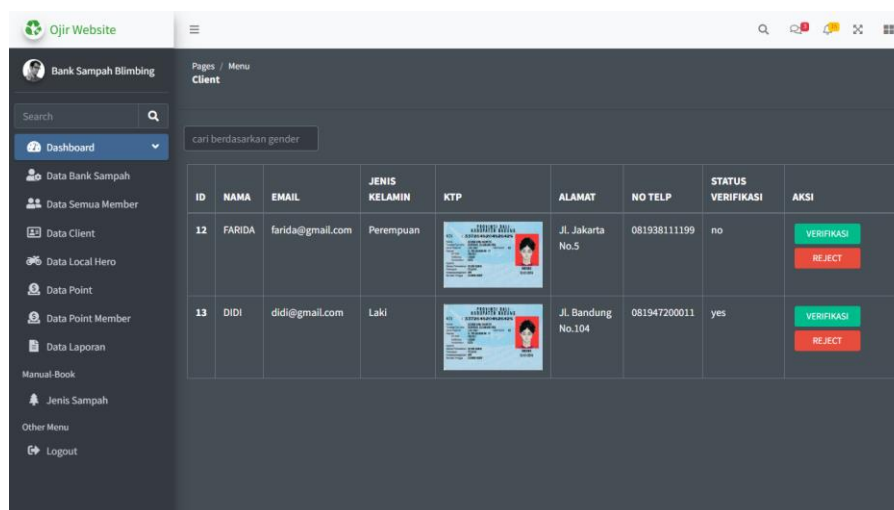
Ojir Website

Bank Sampah Blimbing

Search

Dashboard

Data Bank Sampah

Data Semua Member

Data Client

Data Local Hero

Data Point

Data Point Member

Data Laporan

Manual-Book

Jenis Sampah

Other Menu

Logout

Pages / Menu
Client

cari berdasarkan gender

| ID | NAMA | EMAIL | JENIS KELAMIN | KTP | ALAMAT | NO TELP | STATUS VERIFIKASI | AKSI |
|---|---|---|---|---|---|---|---|---|
| 12 | FARIDA | farida@gmail.com | Perempuan | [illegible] | Jl. Jakarta No.5 | 081938111199 | no | VERIFIKASI REJECT |
| 13 | DIDI | didi@gmail.com | Laki | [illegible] | Jl. Bandung No.104 | 081947200011 | yes | VERIFIKASI REJECT |